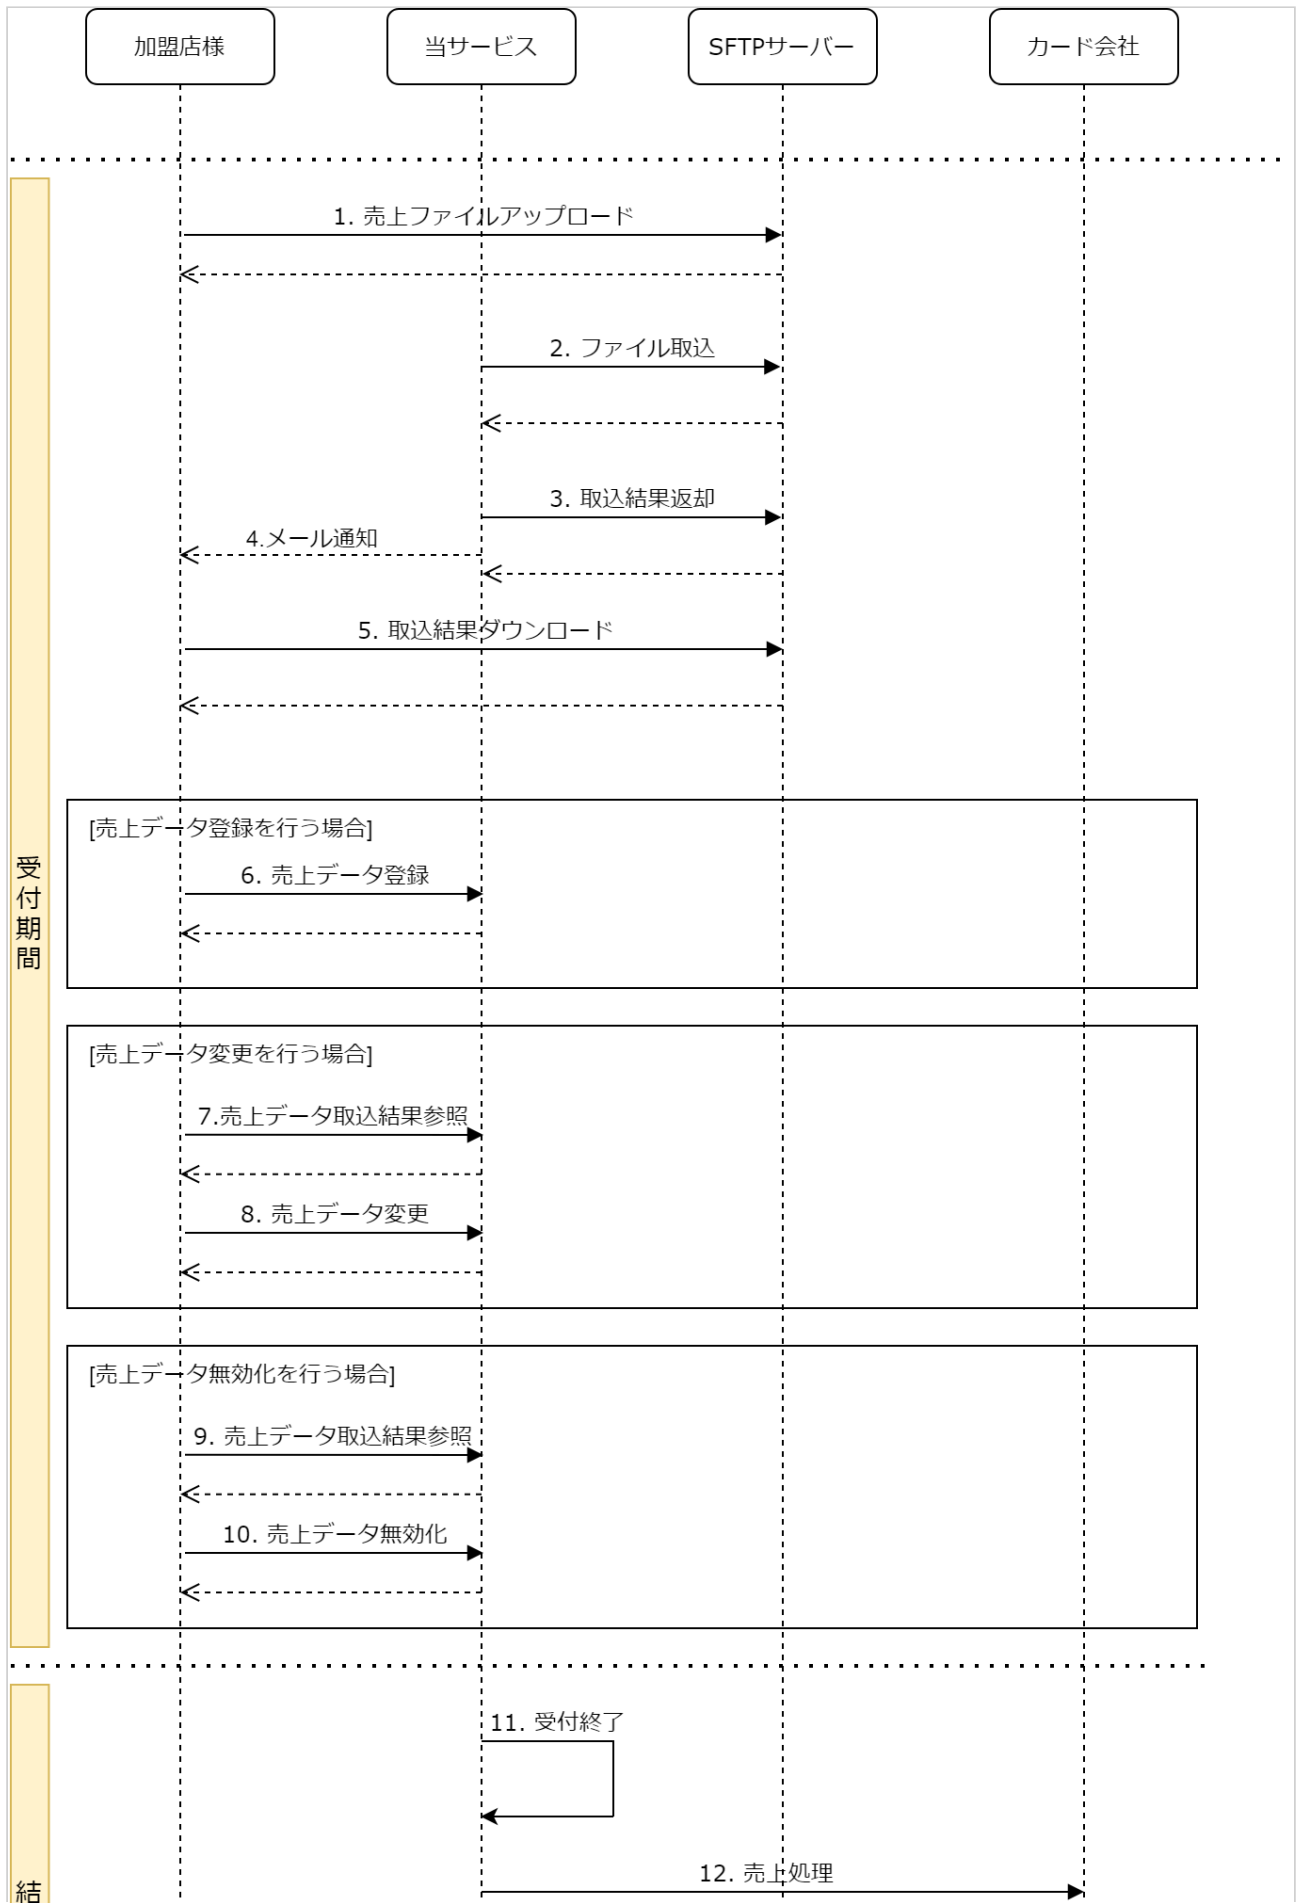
加盟店様

当サービス

SFTPサーバー

カード会社

1. 売上ファイルアップロード

2. ファイル取込

3. 取込結果返却

4.メール通知

5. 取込結果ダウンロード

受付期間

[売上データ登録を行う場合]

6. 売上データ登録

[売上データ変更を行う場合]

7.売上データ取込結果参照

8. 売上データ変更

[売上データ無効化を行う場合]

9. 売上データ取込結果参照

10. 売上データ無効化

11. 受付終了

12. 売上処理

結